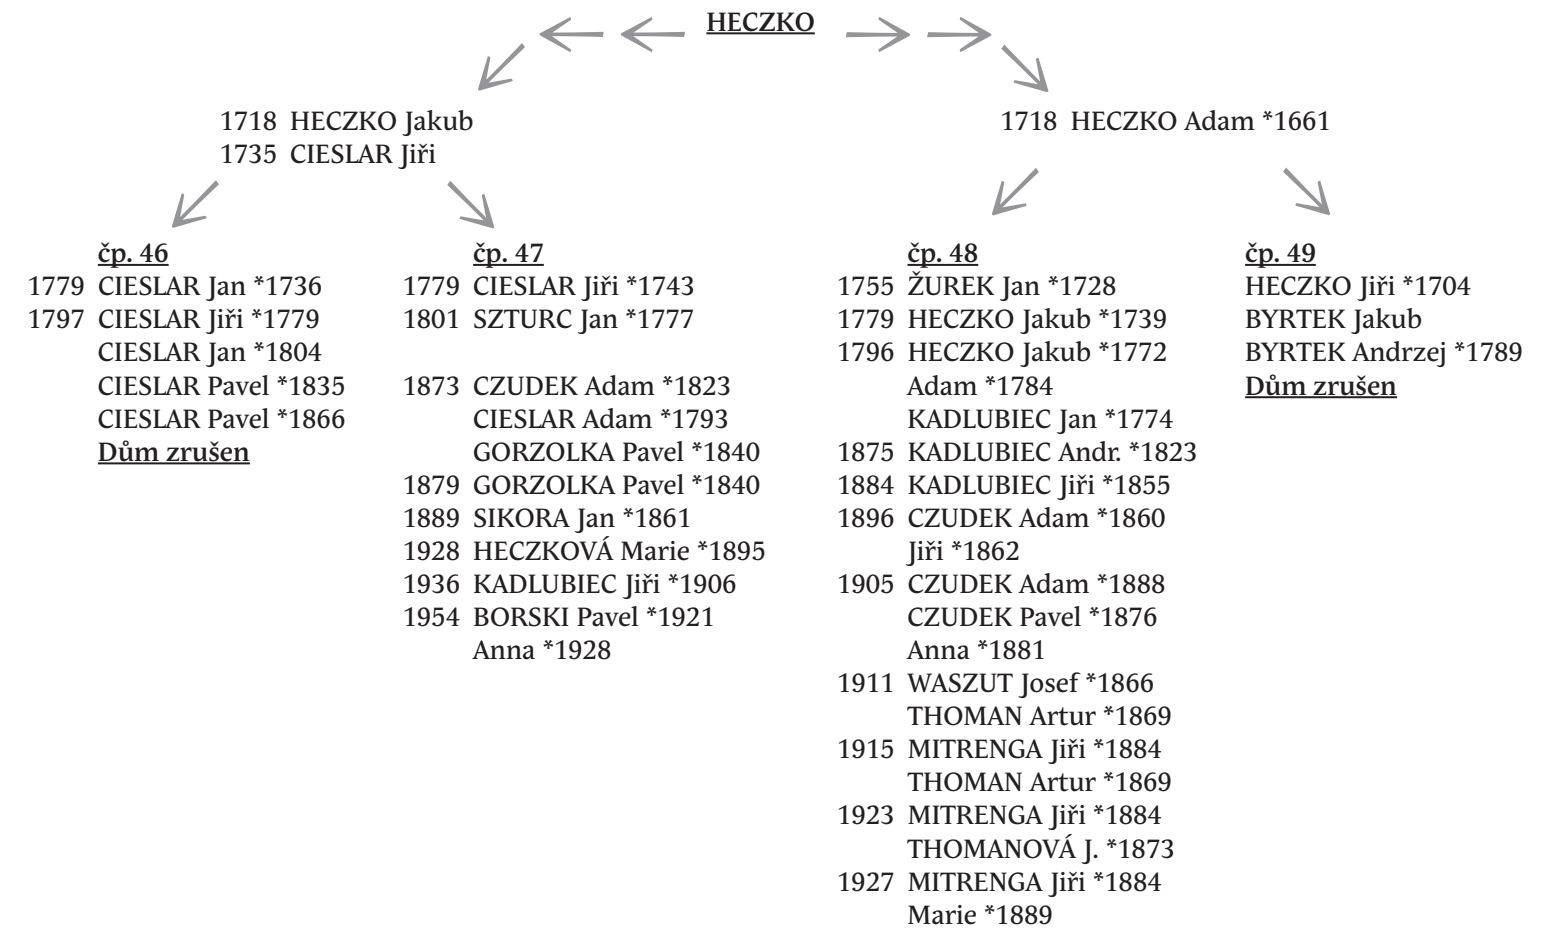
HECZKO

1718 HECZKO Jakub
1735 CIESLAR Jiři

1718 HECZKO Adam *1661

čp. 46
1779 CIESLAR Jan *1736
1797 CIESLAR Jiři *1779
CIESLAR Jan *1804
CIESLAR Pavel *1835
CIESLAR Pavel *1866
Dům zrušen

čp. 47
1779 CIESLAR Jiři *1743
1801 SZTURC Jan *1777

1873 CZUDEK Adam *1823
CIESLAR Adam *1793
GORZOLKA Pavel *1840
1879 GORZOLKA Pavel *1840
1889 SIKORA Jan *1861
1928 HECZKOVÁ Marie *1895
1936 KADLUBIEC Jiři *1906
1954 BORSKI Pavel *1921
Anna *1928

čp. 48
1755 ŽUREK Jan *1728
1779 HECZKO Jakub *1739
1796 HECZKO Jakub *1772
Adam *1784
KADLUBIEC Jan *1774
1875 KADLUBIEC Andr. *1823
1884 KADLUBIEC Jiři *1855
1896 CZUDEK Adam *1860
Jiři *1862
1905 CZUDEK Adam *1888
CZUDEK Pavel *1876
Anna *1881
1911 WASZUT Josef *1866
THOMAN Artur *1869
1915 MITRENGA Jiři *1884
THOMAN Artur *1869
1923 MITRENGA Jiři *1884
THOMANOVÁ J. *1873
1927 MITRENGA Jiři *1884
Marie *1889

čp. 49
HECZKO Jiři *1704
BYRTEK Jakub
BYRTEK Andrzej *1789
Dům zrušen